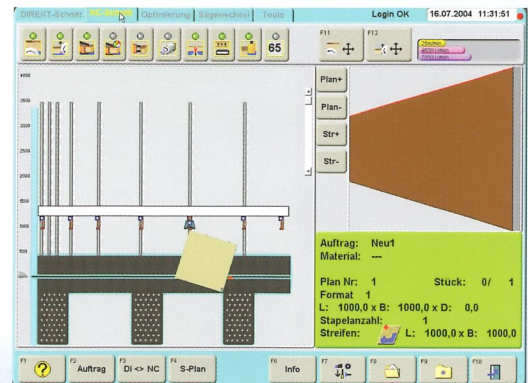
DIREKT-Schnitt | NC-Schnitt | Optimierung | Sägewechsel | Tools

Login OK

16.07.2004 11:31:51

65

F11

F12

Plan+

Plan-

Str+

Str-

4000

3500

3000

2500

2000

1500

1000

500

Auftrag: Neu1
Material: ---

Plan Nr: 1 Stück: 0/ 1
Format 1
L: 1000,0 x B: 1000,0 x D: 0,0
Stapelanzahl: 1
Streifen: L: 1000,0 x B: 1000,0

F1 ?

F2 Auftrag

F3 DI <> NC

F4 S-Plan

F6 Info

F7

F8

F9

F10